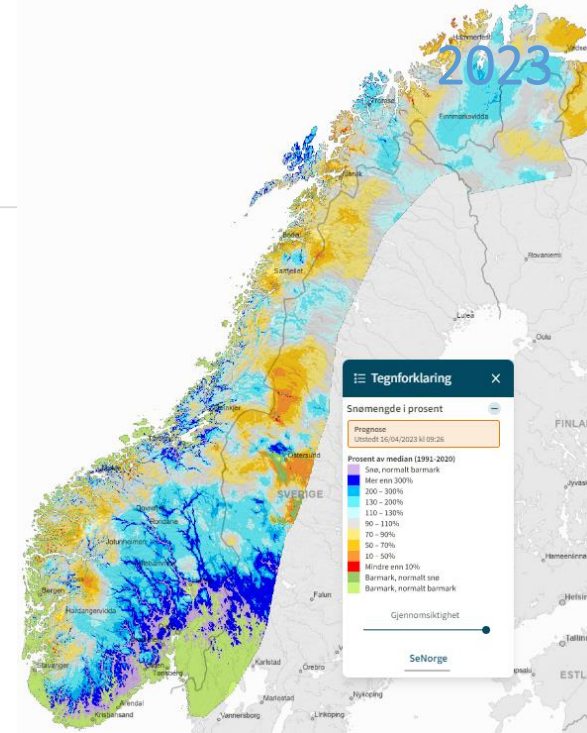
2023

Hammerfest
Vadsø
Tromsø
Finnmarksvidda
Narvik
Bodø
Saltfjellet
Rovaniemi
Luleå
Oulu
Steinkjer
Østersund
SVERIGE
Rondane
Jotunheimen
Bergen
Hardangervidda
Stavanger
Kristiansand
Arendal
Falun
Karlstad
Örebro
Norrköping
Linköping
Vännersborg
Helsinki
Tallinn
ESTL
FINLA

Tegnforklaring
Snømengde i prosent
Prognose
Utstedt 16/04/2023 kl 09:26
Prosent av median (1991-2020)
Snø, normalt barmark
Mer enn 300%
200 – 300%
130 – 200%
110 – 130%
90 – 110%
70 – 90%
50 – 70%
10 – 50%
Mindre enn 10%
Barmark, normalt snø
Barmark, normalt barmark
Gjennomsiktighet
SeNorge